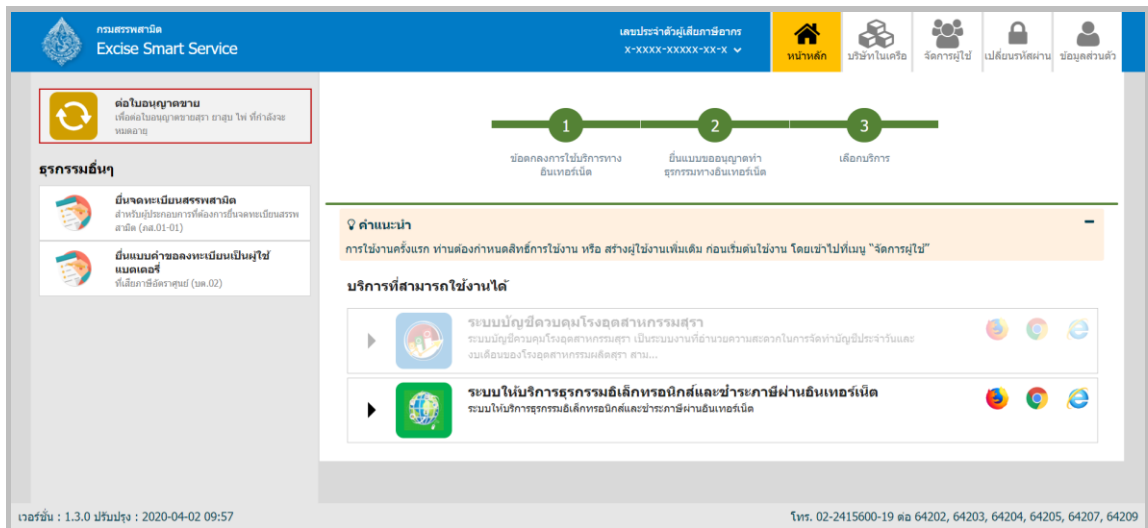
กรมสรรพสามิต
Excise Smart Service

เลขประจำตัวผู้เสียภาษีอากร
X-XXXX-XXXXX-XX-X

หน้าหลัก
บริษัทในเครือ
จัดการผู้ใช้
เปลี่ยนรหัสผ่าน
ข้อมูลส่วนตัว

ต่อใบอนุญาตขาย
เพื่อต่อใบอนุญาตขายสุรา ยาสูบ ไพ่ ที่กำลังจะหมดอายุ

ธุรกรรมอื่นๆ

ยื่นจดทะเบียนสรรพสามิต
สำหรับผู้ประกอบการที่ต้องการยื่นจดทะเบียนสรรพสามิต (ภส.01-01)

ยื่นแบบคำขอลงทะเบียนเป็นผู้ใช้แบตเตอรี่
ที่เสียภาษีอัตราศูนย์ (บต.02)

1
ข้อตกลงการใช้บริการทางอินเทอร์เน็ต
2
ยื่นแบบขออนุญาตทำธุรกรรมทางอินเทอร์เน็ต
3
เลือกบริการ

คำแนะนำ
–
การใช้งานครั้งแรก ท่านต้องกำหนดสิทธิ์การใช้งาน หรือ สร้างผู้ใช้งานเพิ่มเติม ก่อนเริ่มต้นใช้งาน โดยเข้าไปที่เมนู "จัดการผู้ใช้"

บริการที่สามารถใช้งานได้

ระบบบัญชีควบคุมโรงอุตสาหกรรมสุรา
ระบบบัญชีควบคุมโรงอุตสาหกรรมสุรา เป็นระบบงานที่อำนวยความสะดวกในการจัดทำบัญชีประจำวันและงบเดือนของโรงอุตสาหกรรมผลิตสุรา สาม...

ระบบให้บริการธุรกรรมอิเล็กทรอนิกส์และชำระภาษีผ่านอินเทอร์เน็ต
ระบบให้บริการธุรกรรมอิเล็กทรอนิกส์และชำระภาษีผ่านอินเทอร์เน็ต

เวอร์ชั่น : 1.3.0 ปรับปรุง : 2020-04-02 09:57
โทร. 02-2415600-19 ต่อ 64202, 64203, 64204, 64205, 64207, 64209